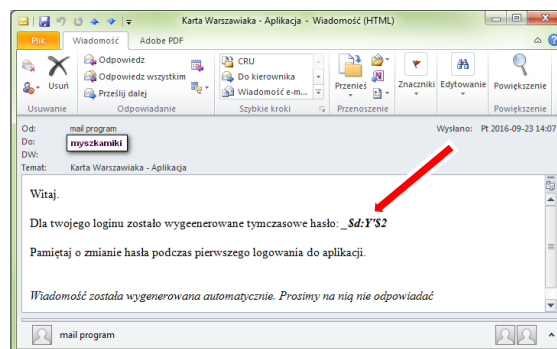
Karta Warszawiaka - Aplikacja - Wiadomość (HTML)

Plik Wiadomość Adobe PDF

Usuń
Usuwanie

Odpowiedz
Odpowiedz wszystkim
Prześlij dalej
Odpowiadanie

CRU
Do kierownika
Wiadomość e-m...
Szybkie kroki

Przenieś
Przenoszenie

Znaczniki

Edytowanie

Powiększenie
Powiększenie

Od: mail program
Do: myszkamiki
DW:
Temat: Karta Warszawiaka - Aplikacja

Wysłano: Pt 2016-09-23 14:07

Witaj.

Dla twojego loginu zostało wygeenerowane tymczasowe hasło: _$d:Y'S2

Pamiętaj o zmianie hasła podczas pierwszego logowania do aplikacji.

Wiadomość została wygenerowana automatycznie. Prosimy na nią nie odpowiadać

mail program